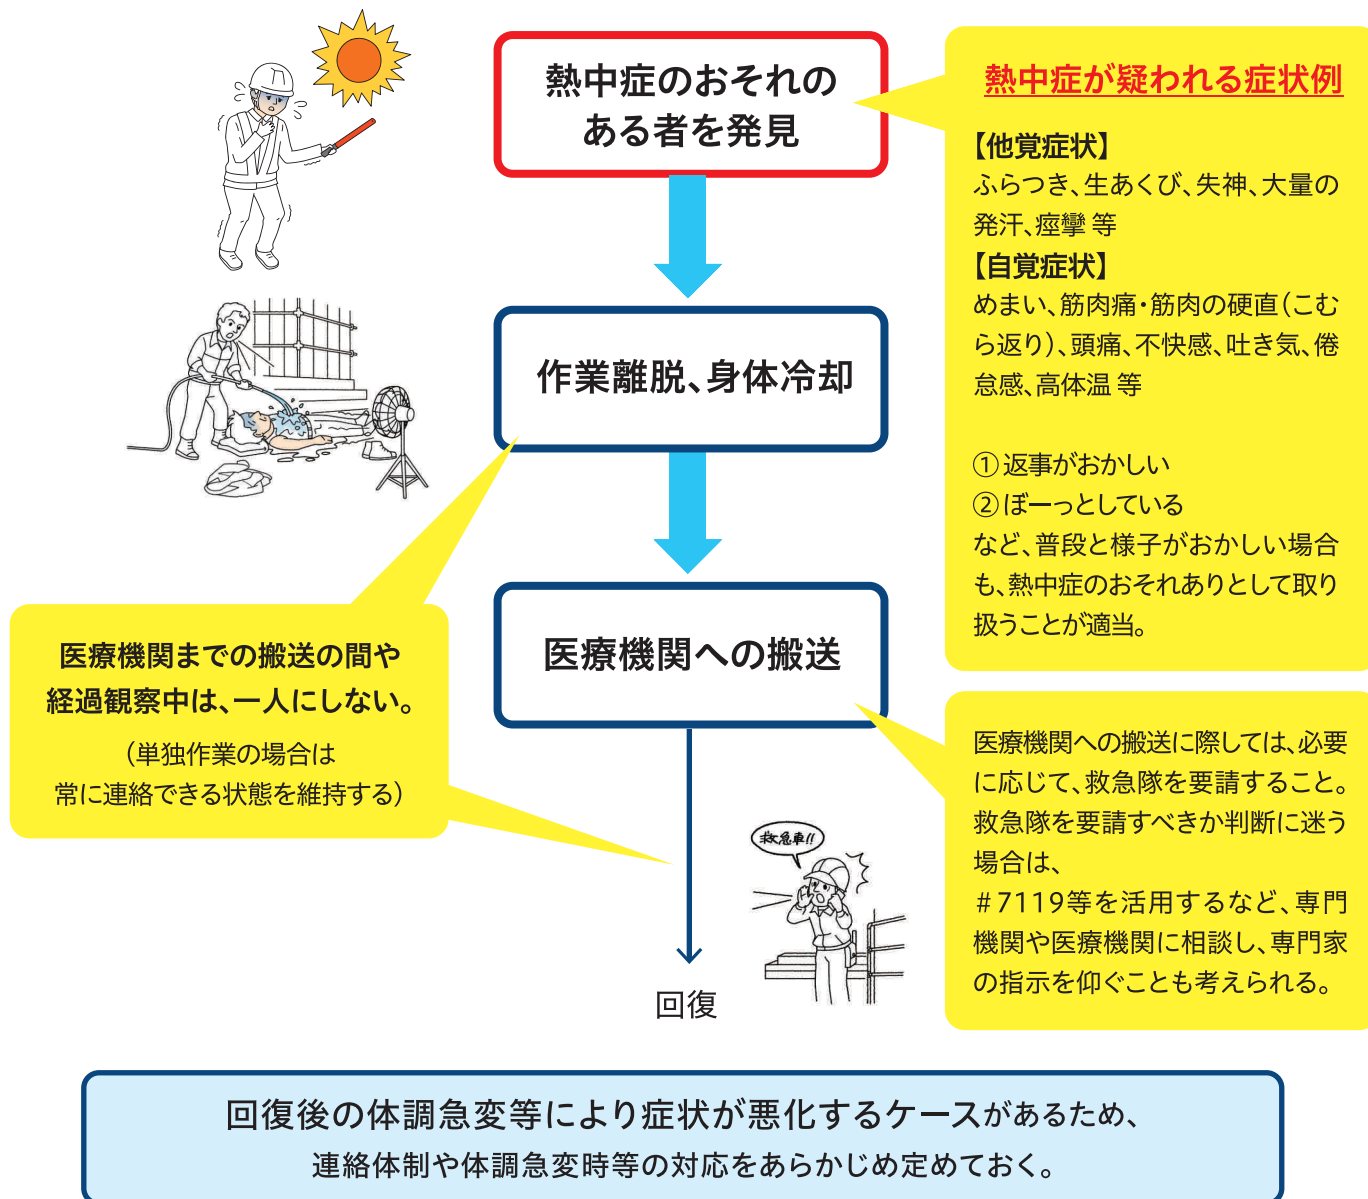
熱中症のおそれのある者を発見

熱中症が疑われる症状例

【他覚症状】
ふらつき、生あくび、失神、大量の発汗、痙攣 等
【自覚症状】
めまい、筋肉痛・筋肉の硬直（こむら返り）、頭痛、不快感、吐き気、倦怠感、高体温 等

①返事がおかしい
②ぼーっとしている
など、普段と様子がおかしい場合も、熱中症のおそれありとして取り扱うことが適当。

作業離脱、身体冷却

医療機関までの搬送の間や経過観察中は、一人にしない。
（単独作業の場合は常に連絡できる状態を維持する）

医療機関への搬送

医療機関への搬送に際しては、必要に応じて、救急隊を要請すること。救急隊を要請すべきか判断に迷う場合は、
＃7119等を活用するなど、専門機関や医療機関に相談し、専門家の指示を仰ぐことも考えられる。

救急車!!

回復

回復後の体調急変等により症状が悪化するケースがあるため、
連絡体制や体調急変時等の対応をあらかじめ定めておく。